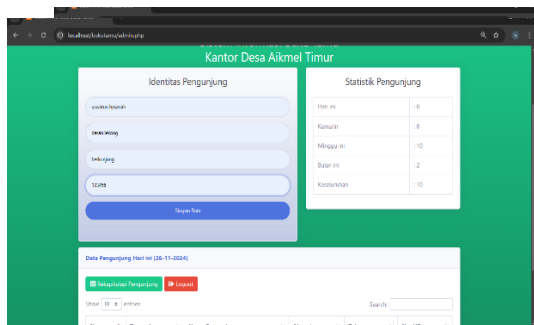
localhost/bukutamu/admin.php

Kantor Desa Aikmel Timur

Identitas Pengunjung

Masukan Nama

Simpan Data

Statistik Pengunjung

| Hari ini | : 0 |
|---|---|
| Kemarin | : 0 |
| Minggu ini | : 10 |
| Bulan ini | : 2 |
| Keseluruhan | : 10 |

Data Pengunjung Hari ini (26-11-2024)

Rekapitulasi Pengunjung

Logout

Show 10 entries

Search: